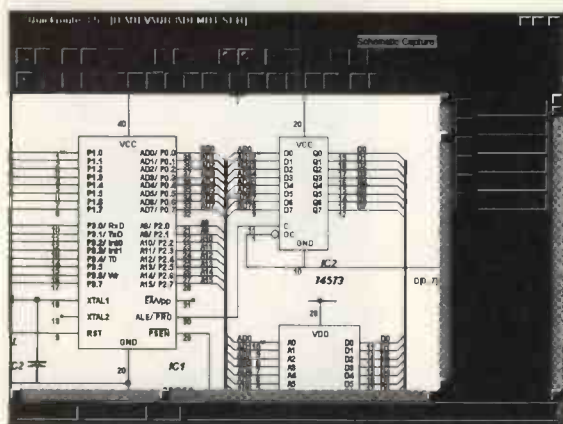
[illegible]
Schematic Capture

40
VCC
P1.0
P1.1
P1.2
P1.3
P1.4
P1.5
P1.6
P1.7
AD0/ P0.0
AD1/ P0.1
AD2/ P0.2
AD3/ P0.3
AD4/ P0.4
AD5/ P0.5
AD6/ P0.6
AD7/ P0.7
P3.0/ RxD
P3.1/ TxD
P3.2/ Int0
P3.3/ Int1
P3.4/ T0
P3.5
P3.6/ Wr
P3.7
A8/ P2.0
A9/ P2.1
A10/ P2.2
A11/ P2.3
A12/ P2.4
A13/ P2.5
A14/ P2.6
A15/ P2.7
XTAL1
XTAL2
RST
EA/Vpp
ALE/ PROG
PSEN
GND
IC1
18
19
9
20
C2
20
VCC
D0
D1
D2
D3
D4
D5
D6
D7
Q0
Q1
Q2
Q3
Q4
Q5
Q6
Q7
C
OE
GND
10
IC2
74573
20
VDD
A0
A1
A2
A3
A4
A5
D0
D1
D2
D3
D4
D5
D6